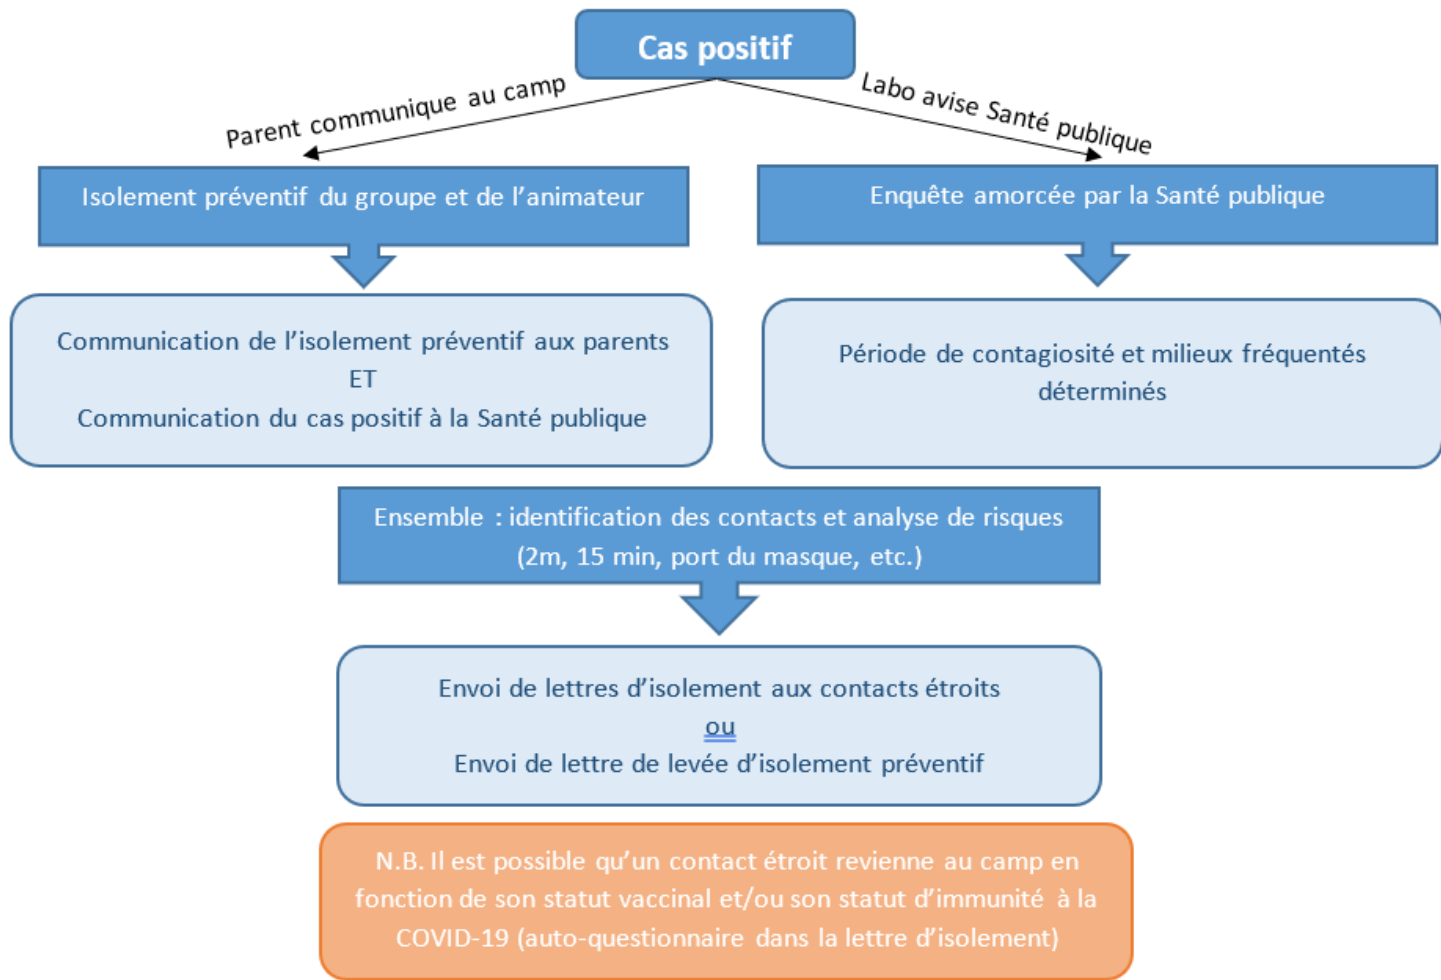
Cas positif

Parent communique au camp

Labo avise Santé publique

Isolement préventif du groupe et de l'animateur

Enquête amorcée par la Santé publique

Communication de l'isolement préventif aux parents
ET
Communication du cas positif à la Santé publique

Période de contagiosité et milieux fréquentés déterminés

Ensemble : identification des contacts et analyse de risques (2m, 15 min, port du masque, etc.)

Envoi de lettres d'isolement aux contacts étroits
ou
Envoi de lettre de levée d'isolement préventif

N.B. Il est possible qu'un contact étroit revienne au camp en fonction de son statut vaccinal et/ou son statut d'immunité à la COVID-19 (auto-questionnaire dans la lettre d'isolement)